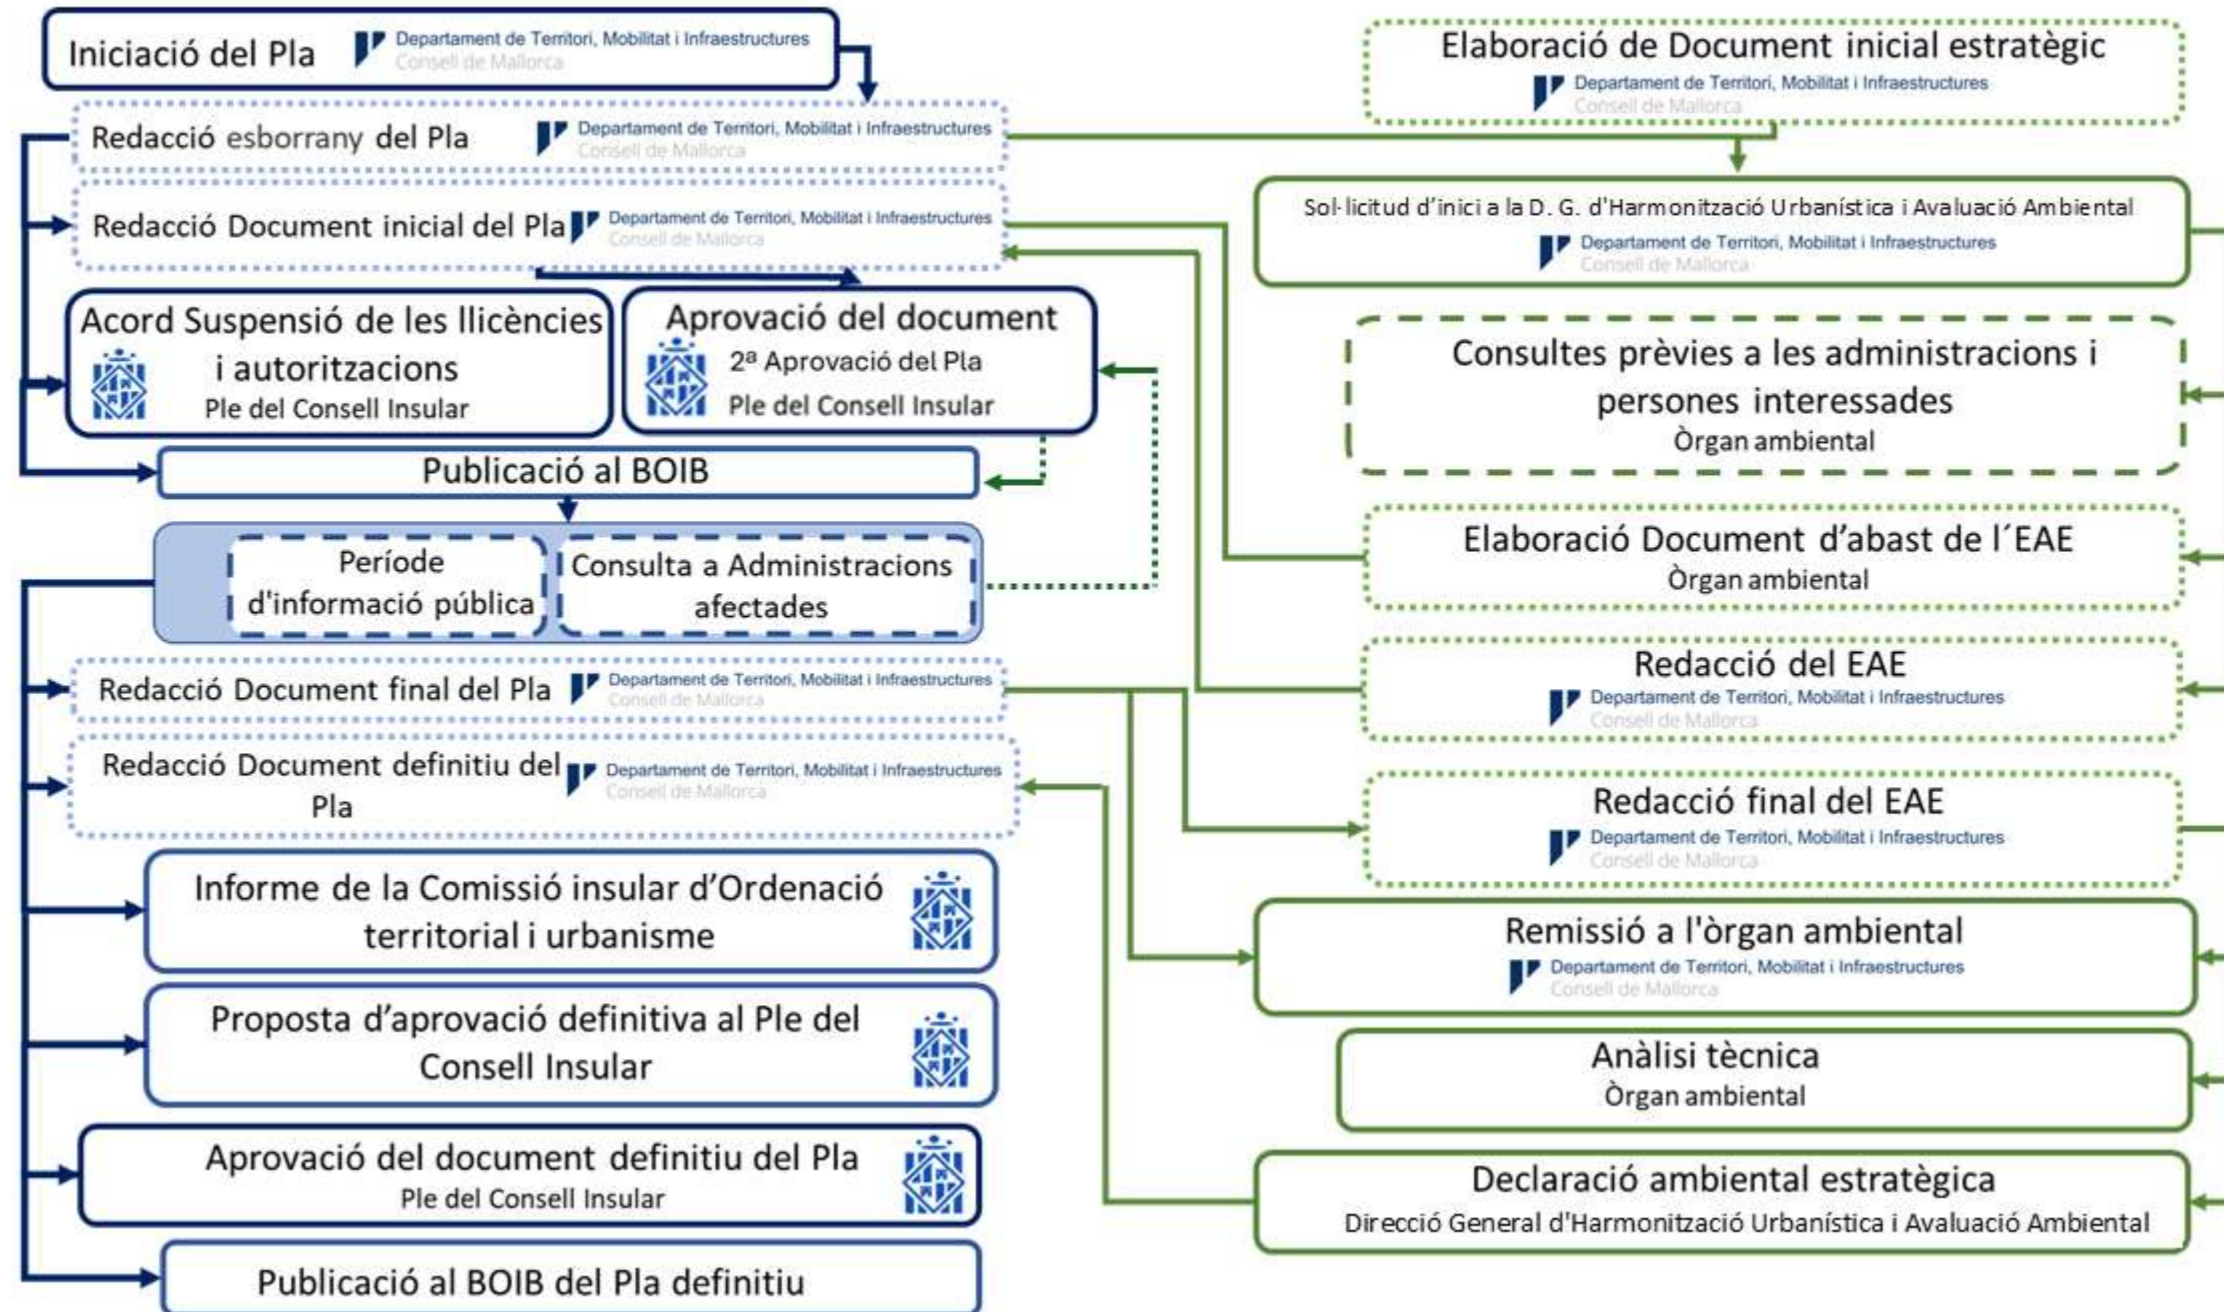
Iniciació del Pla
Departament de Territori, Mobilitat i Infraestructures
Consell de Mallorca

Redacció esborrany del Pla
Departament de Territori, Mobilitat i Infraestructures
Consell de Mallorca

Redacció Document inicial del Pla
Departament de Territori, Mobilitat i Infraestructures
Consell de Mallorca

Acord Suspensió de les llicències i autoritzacions
Ple del Consell Insular

Aprovació del document
2ª Aprovació del Pla
Ple del Consell Insular

Publicació al BOIB

Període d'informació pública

Consulta a Administracions afectades

Redacció Document final del Pla
Departament de Territori, Mobilitat i Infraestructures
Consell de Mallorca

Redacció Document definitiu del Pla
Departament de Territori, Mobilitat i Infraestructures
Consell de Mallorca

Informe de la Comissió insular d'Ordenació territorial i urbanisme

Proposta d'aprovació definitiva al Ple del Consell Insular

Aprovació del document definitiu del Pla
Ple del Consell Insular

Publicació al BOIB del Pla definitiu

Elaboració de Document inicial estratègic
Departament de Territori, Mobilitat i Infraestructures
Consell de Mallorca

Sol·licitud d'inici a la D. G. d'Harmonització Urbanística i Avaluació Ambiental
Departament de Territori, Mobilitat i Infraestructures
Consell de Mallorca

Consultes prèvies a les administracions i persones interessades
Òrgan ambiental

Elaboració Document d'abast de l´EAE
Òrgan ambiental

Redacció del EAE
Departament de Territori, Mobilitat i Infraestructures
Consell de Mallorca

Redacció final del EAE
Departament de Territori, Mobilitat i Infraestructures
Consell de Mallorca

Remissió a l'òrgan ambiental
Departament de Territori, Mobilitat i Infraestructures
Consell de Mallorca

Anàlisi tècnica
Òrgan ambiental

Declaració ambiental estratègica
Direcció General d'Harmonització Urbanística i Avaluació Ambiental